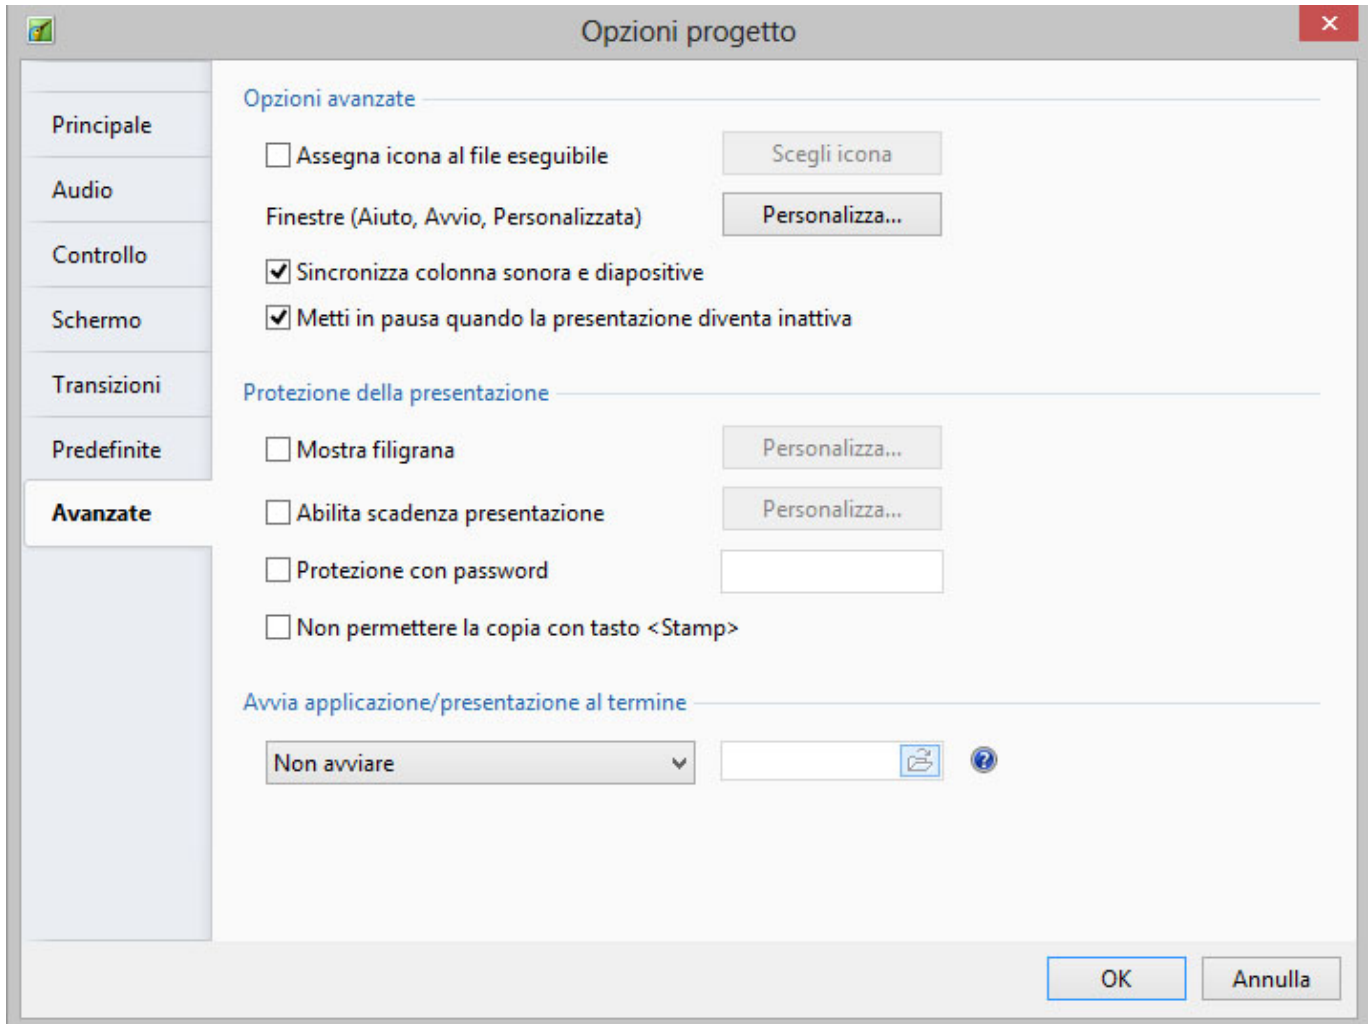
Opzioni progetto

Principale
Audio
Controllo
Schermo
Transizioni
Predefinite
Avanzate

Opzioni avanzate

Assegna icona al file eseguibile
Scegli icona

Finestre (Aiuto, Avvio, Personalizzata)
Personalizza...

Sincronizza colonna sonora e diapositive

Metti in pausa quando la presentazione diventa inattiva

Protezione della presentazione

Mostra filigrana
Personalizza...

Abilita scadenza presentazione
Personalizza...

Protezione con password

Non permettere la copia con tasto <Stamp>

Avvia applicazione/presentazione al termine

Non avviare

OK
Annulla